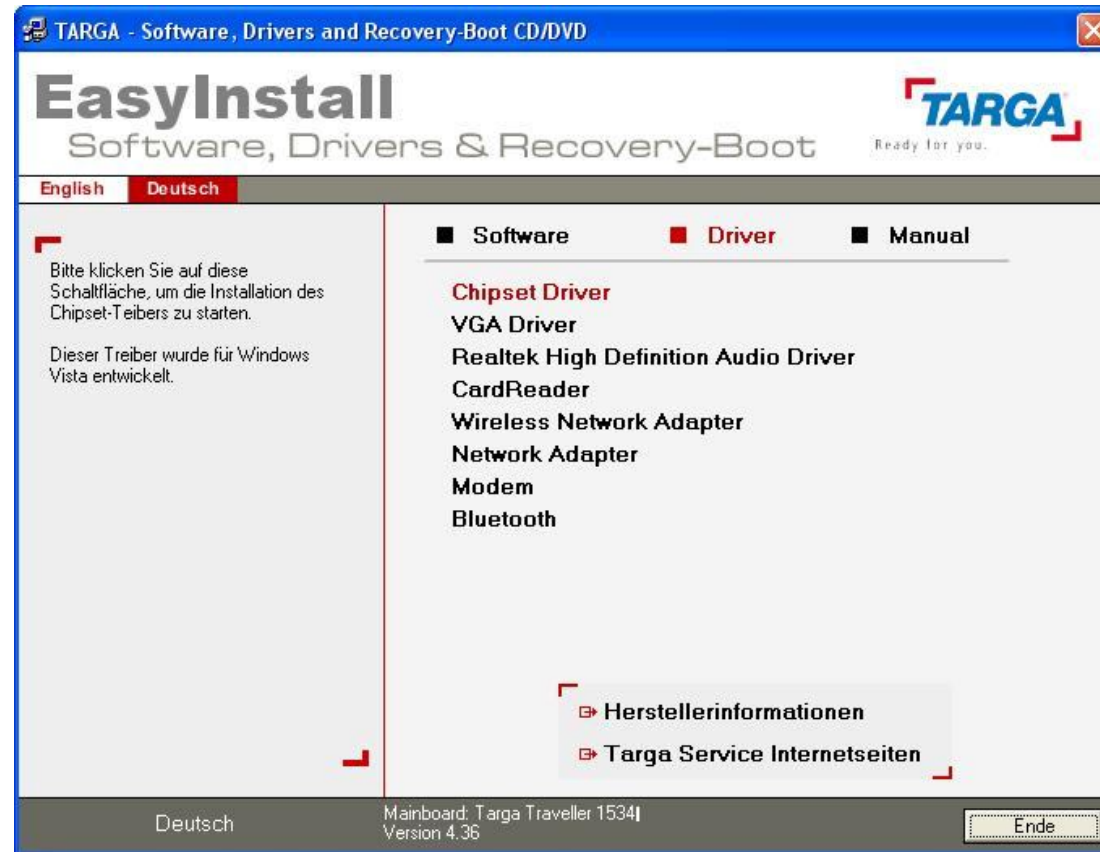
TARGA - Software, Drivers and Recovery-Boot CD/DVD

EasyInstall
Software, Drivers & Recovery-Boot

TARGA
Ready for you.

English
Deutsch

Bitte klicken Sie auf diese Schaltfläche, um die Installation des Chipset-Teibers zu starten.

Dieser Treiber wurde für Windows Vista entwickelt.

Software
Driver
Manual

Chipset Driver
VGA Driver
Realtek High Definition Audio Driver
CardReader
Wireless Network Adapter
Network Adapter
Modem
Bluetooth

Herstellerinformationen
Targa Service Internetseiten

Deutsch

Mainboard: Targa Traveller 1534
Version 4.36

Ende